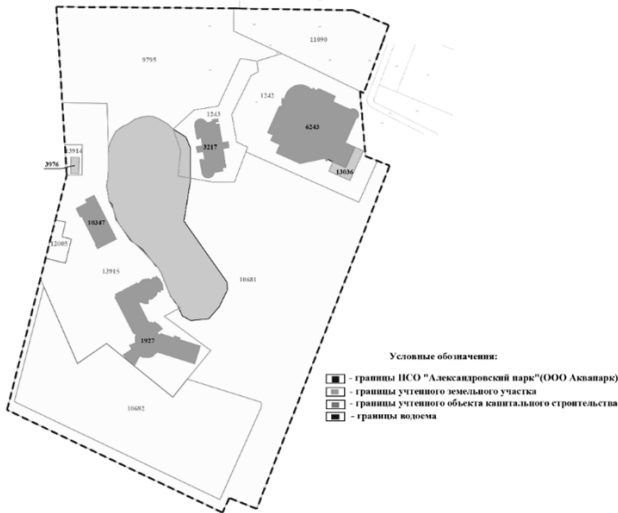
11090

9795

1242

1243

6243

3217

13036

3976

3914

19347

12005

13915

10681

1927

10682

Условные обозначения:

- границы ПСО "Александровский парк"(ООО Аквапарк)
- границы учтенного земельного участка
- границы учтенного объекта капитального строительства
- границы водоема